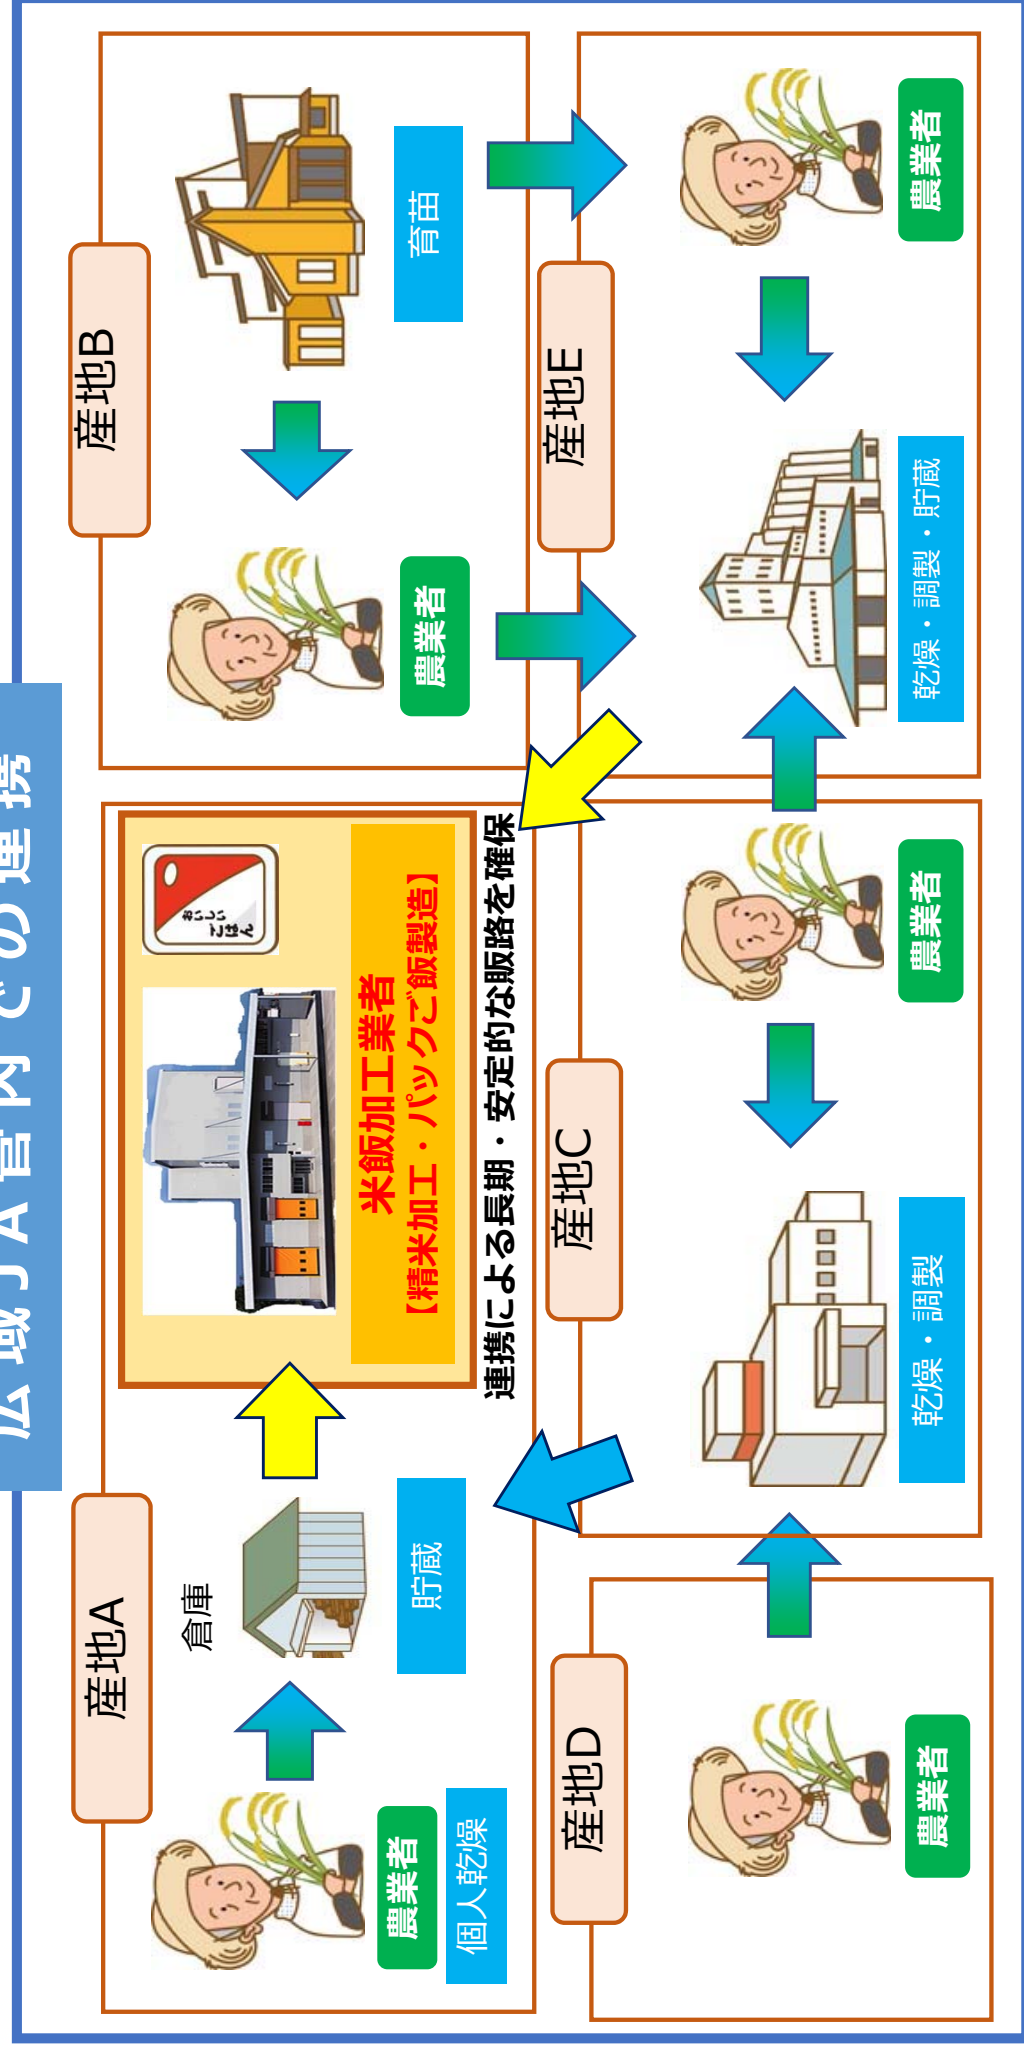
広域JA管内での連携

産地B

育苗

農業者

産地E

農業者

乾燥・調製・貯蔵

産地A

農業者

個人乾燥

倉庫

貯蔵

米飯加工業者
【精米加工・パックご飯製造】

おいしいごはん

連携による長期・安定的な販路を確保

産地C

農業者

乾燥・調製

産地D

農業者